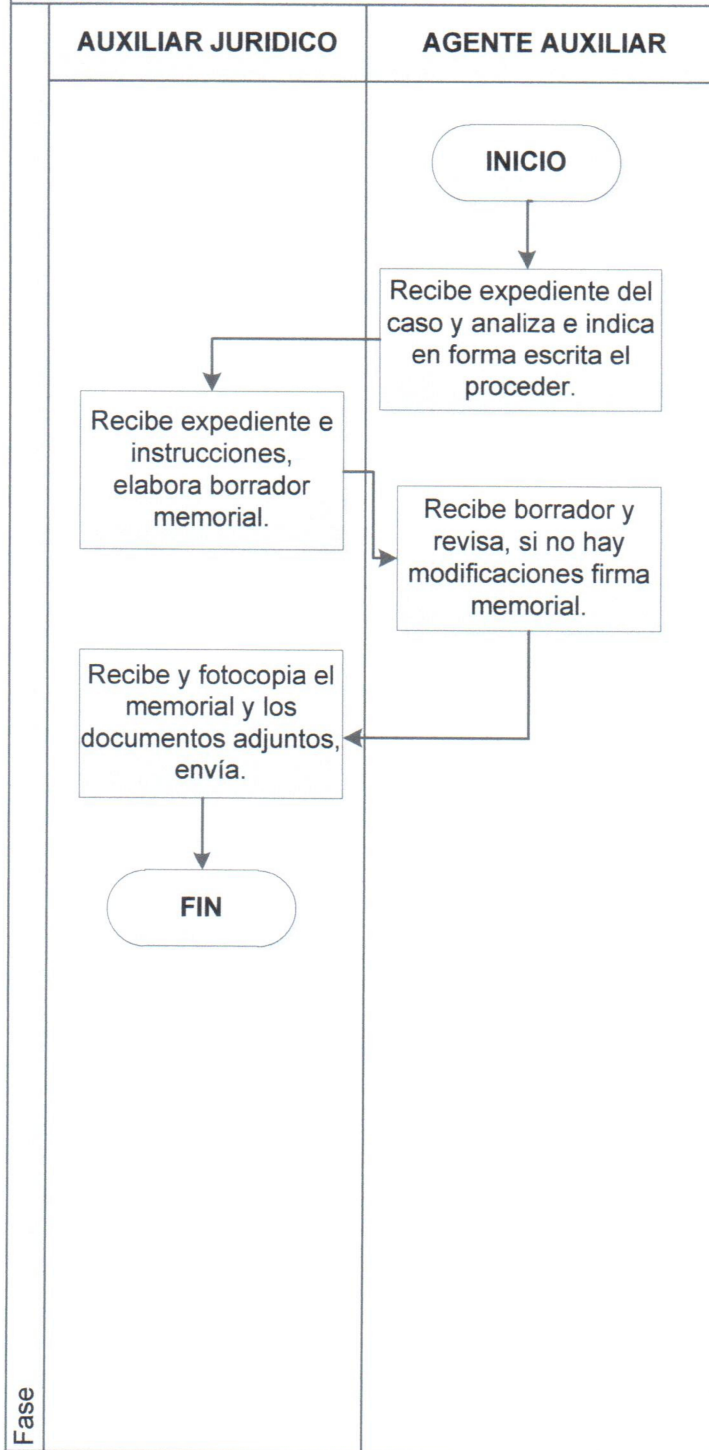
AUXILIAR JURIDICO

AGENTE AUXILIAR

INICIO

Recibe expediente del caso y analiza e indica en forma escrita el proceder.

Recibe expediente e instrucciones, elabora borrador memorial.

Recibe borrador y revisa, si no hay modificaciones firma memorial.

Recibe y fotocopia el memorial y los documentos adjuntos, envía.

FIN

Fase